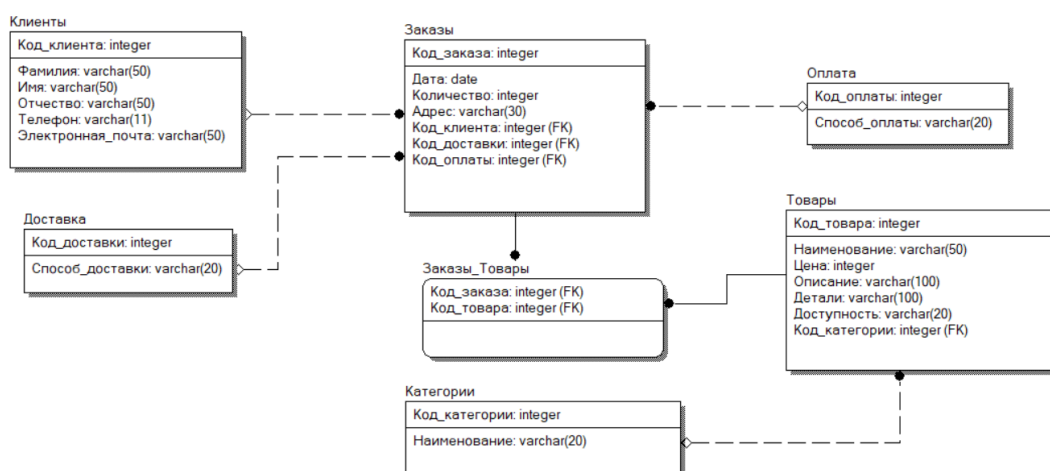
Клиенты
Код_клиента: integer
Фамилия: varchar(50)
Имя: varchar(50)
Отчество: varchar(50)
Телефон: varchar(11)
Электронная_почта: varchar(50)

Заказы
Код_заказа: integer
Дата: date
Количество: integer
Адрес: varchar(30)
Код_клиента: integer (FK)
Код_доставки: integer (FK)
Код_оплаты: integer (FK)

Оплата
Код_оплаты: integer
Способ_оплаты: varchar(20)

Доставка
Код_доставки: integer
Способ_доставки: varchar(20)

Заказы_Товары
Код_заказа: integer (FK)
Код_товара: integer (FK)

Товары
Код_товара: integer
Наименование: varchar(50)
Цена: integer
Описание: varchar(100)
Детали: varchar(100)
Доступность: varchar(20)
Код_категории: integer (FK)

Категории
Код_категории: integer
Наименование: varchar(20)